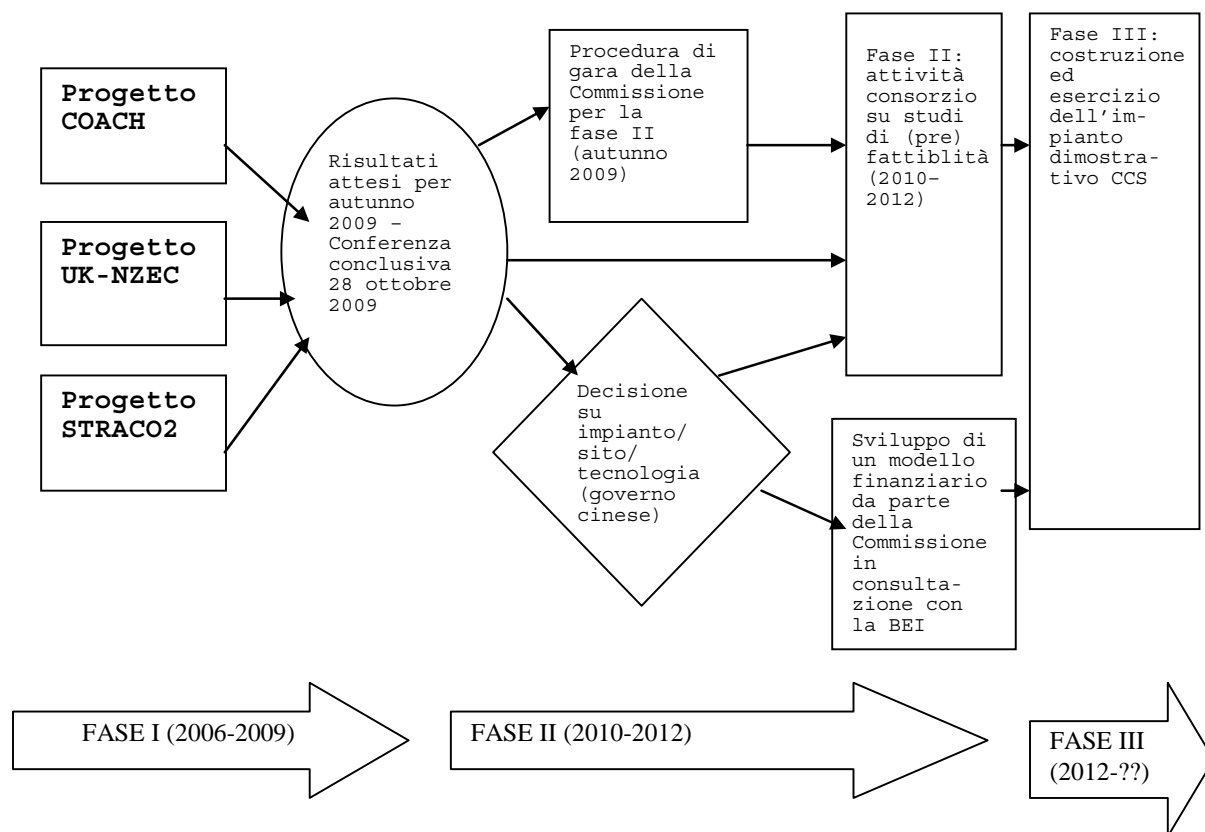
Progetto COACH

Progetto UK-NZEC

Progetto STRACO2

Risultati attesi per autunno 2009 – Conferenza conclusiva 28 ottobre 2009

Procedura di gara della Commissione per la fase II (autunno 2009)

Decisione su impianto/ sito/ tecnologia (governo cinese)

Fase II: attività consorzio su studi di (pre) fattiblità (2010-2012)

Sviluppo di un modello finanziario da parte della Commissione in consultazione con la BEI

Fase III: costruzione ed esercizio dell'impianto dimostrativo CCS

FASE I (2006-2009)

FASE II (2010-2012)

FASE III (2012-??)